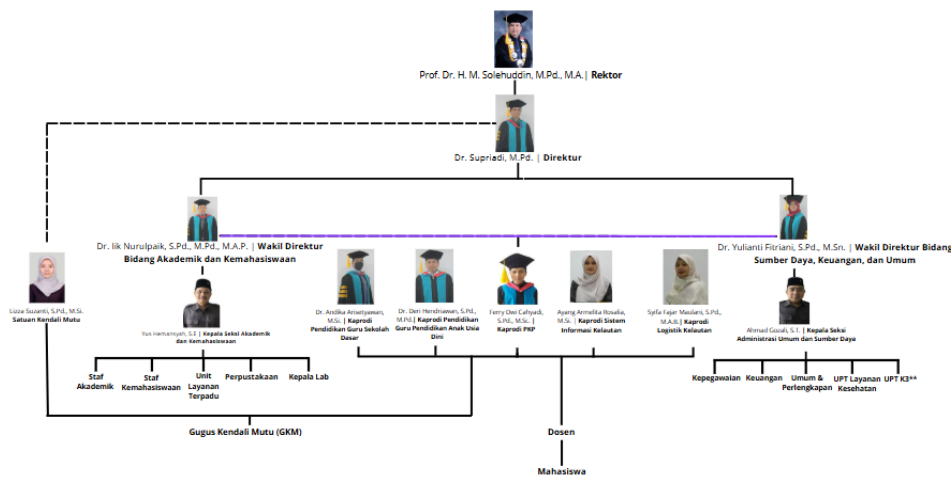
Prof. Dr. H. M. Solehuddin, M.Pd., M.A.| Rektor

Dr. Supriadi, M.Pd. | Direktur

Dr. Iik Nurulpaik, S.Pd., M.Pd., M.A.P. | Wakil Direktur Bidang Akademik dan Kemahasiswaan

Dr. Yulianti Fitriani, S.Pd., M.Sn. | Wakil Direktur Bidang Sumber Daya, Keuangan, dan Umum

Lozia Suzanti, S.Pd., M.Si. Satuan Kendali Mutu

Yus Hermansyah, S.E | Kepala Seksi Akademik dan Kemahasiswaan

Dr. Andika Arisetyawan, M.Si. | Kaprodi Pendidikan Guru Sekolah Dasar

Dr. Deri Hendriawan, S.Pd., M.Pd.| Kaprodi Pendidikan Guru Pendidikan Anak Usia Dini

Ferry Dwi Cahyadi, S.Pd., M.Sc. | Kaprodi PKP

Ayang Armelita Rosalia, M.Si. | Kaprodi Sistem Informasi Kelautan

Syifa Fajar Maulani, S.Pd., M.A.B.| Kaprodi Logistik Kelautan

Ahmad Gozali, S.E. | Kepala Seksi Administrasi Umum dan Sumber Daya

Staf Akademik

Staf Kemahasiswaan

Unit Layanan Terpadu

Perpustakaan

Kepala Lab

Kepegawaian

Keuangan

Umum & Perlengkapan

UPT Layanan Kesehatan

UPT K3**

Gugus Kendali Mutu (GKM)

Dosen

Mahasiswa